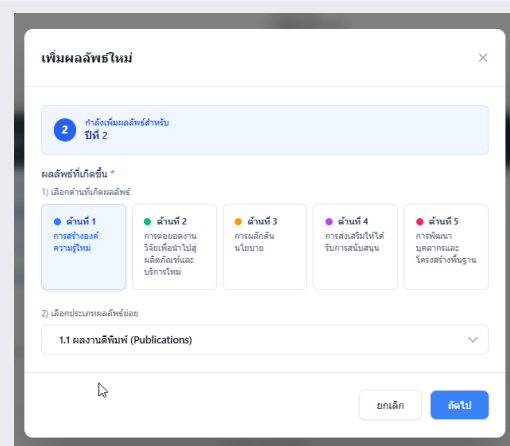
เพิ่มผลลัพธ์ใหม่

×

2 กำลังเพิ่มผลลัพธ์สำหรับ ปีที่ 2

ผลลัพธ์ที่เกิดขึ้น *

1) เลือกด้านที่เกิดผลลัพธ์

ด้านที่ 1 การสร้างองค์ความรู้ใหม่

ด้านที่ 2 การต่อยอดงานวิจัยเพื่อนำไปสู่ผลิตภัณฑ์และบริการใหม่

ด้านที่ 3 การผลักดันนโยบาย

ด้านที่ 4 การส่งเสริมให้ได้รับการสนับสนุน

ด้านที่ 5 การพัฒนาบุคลากรและโครงสร้างพื้นฐาน

2) เลือกประเภทผลลัพธ์ย่อย

1.1 ผลงานตีพิมพ์ (Publications)

ยกเลิก

ถัดไป